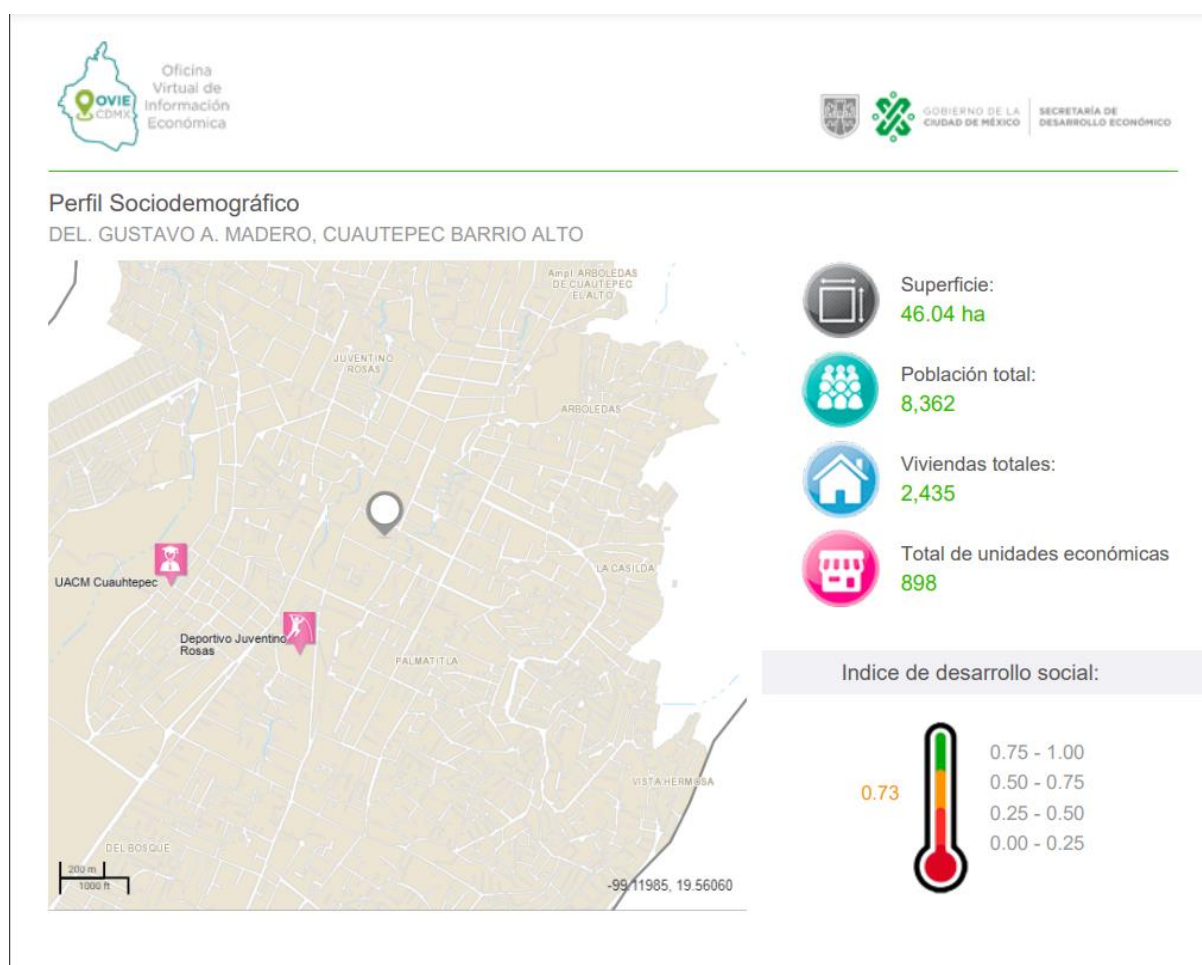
OVIE CDMX
Oficina Virtual de Información Económica

GOBIERNO DE LA CIUDAD DE MÉXICO
SECRETARÍA DE DESARROLLO ECONÓMICO

Perfil Sociodemográfico
DEL. GUSTAVO A. MADERO, CUAUTEPEC BARRIO ALTO

Ampl. ARBOLEDAS DE CUAUTEPEC EL ALTO
JUVENTINO ROSAS
ARBOLEDAS
UACM Cuauhtepec
LA CASILDA
Deportivo Juventino Rosas
PALMATITLA
VISTA HERMOSA
DEL BOSQUE
200 m
1000 ft
-99.11985, 19.56060

Superficie:
46.04 ha

Población total:
8,362

Viviendas totales:
2,435

Total de unidades económicas
898

Indice de desarrollo social:

0.73
0.75 - 1.00
0.50 - 0.75
0.25 - 0.50
0.00 - 0.25